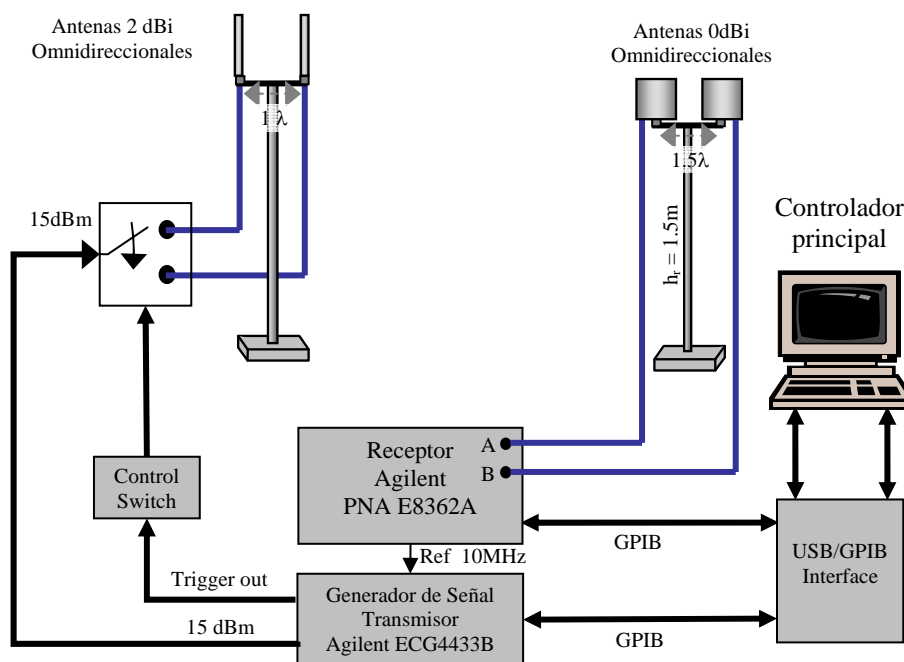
Antenas 2 dBi Omnidireccionales

1.λ

Antenas 0dBi Omnidireccionales

1.5λ

$h_r = 1.5m$

Controlador principal

15dBm

Receptor Agilent PNA E8362A

A

B

Control Switch

GPIB

USB/GPIB Interface

Ref 10MHz

Trigger out

Generador de Señal Transmisor Agilent ECG4433B

15 dBm

GPIB